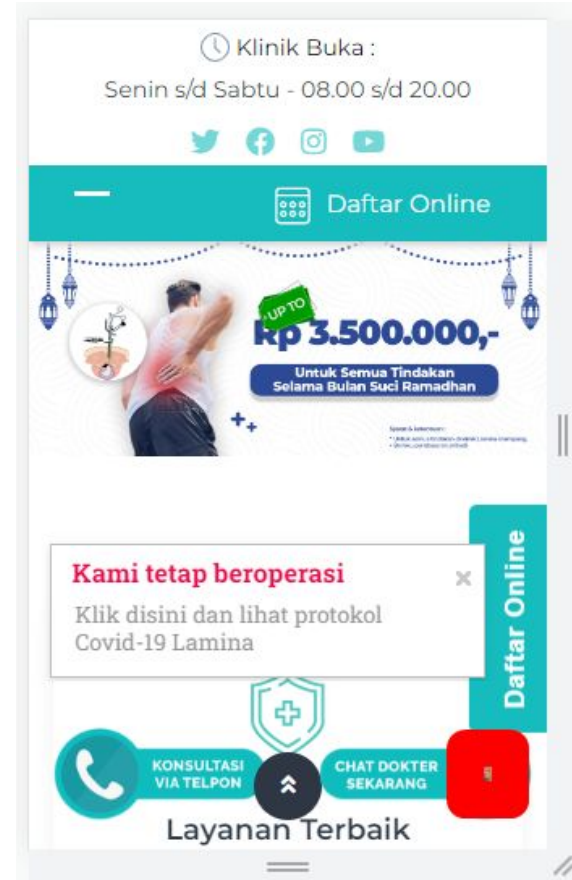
Klinik Buka :
Senin s/d Sabtu - 08.00 s/d 20.00

Daftar Online

UP TO
Rp 3.500.000,-
Untuk Semua Tindakan
Selama Bulan Suci Ramadhan

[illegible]

Daftar Online

Kami tetap beroperasi ×
Klik disini dan lihat protokol Covid-19 Lamina

KONSULTASI VIA TELPON
CHAT DOKTER SEKARANG

Layanan Terbaik